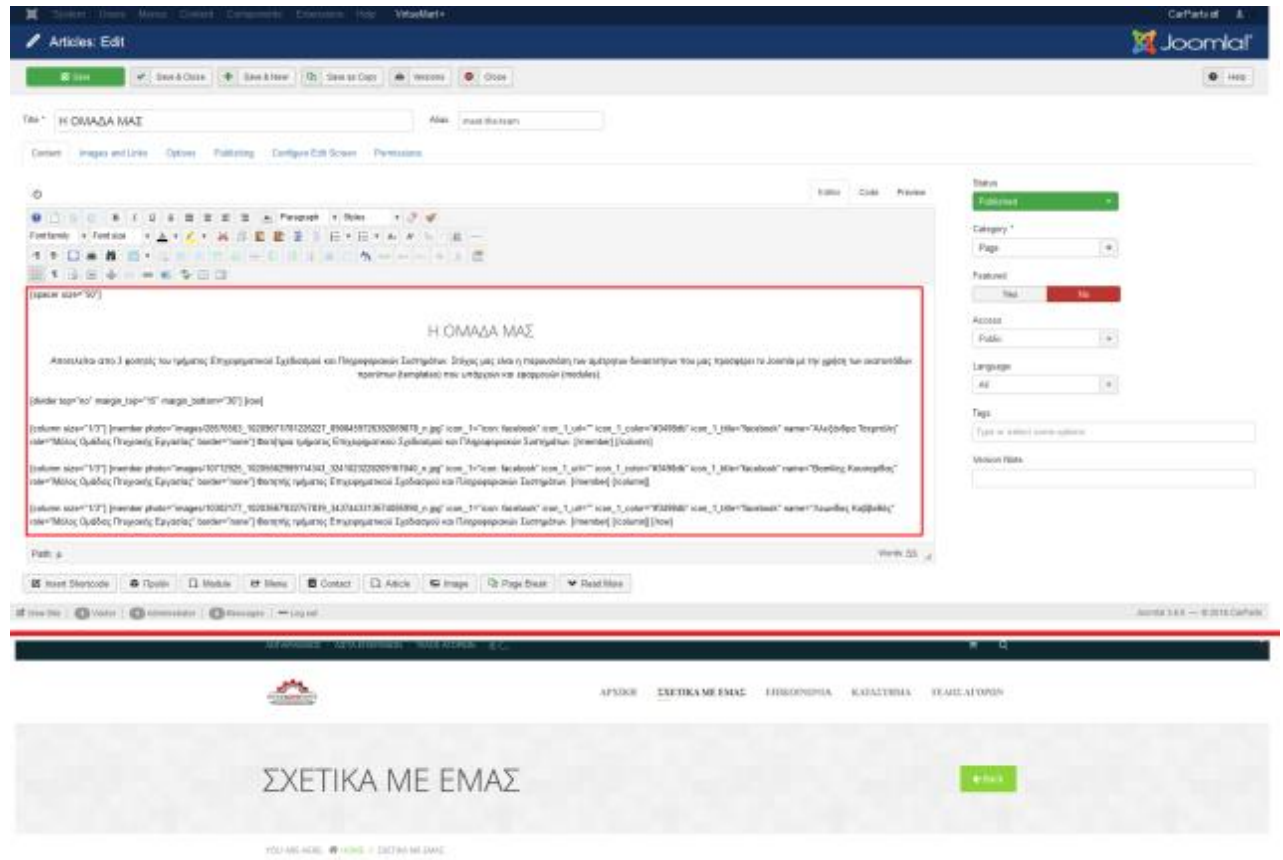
System Users Menus Content Components Extensions Help VirtueMart+

CarParts.gr

Articles: Edit

Joomla!

Save | Save & Close | Save & New | Save as Copy | Versions | Close

Help

Title * Η ΟΜΑΔΑ ΜΑΣ

Alias meet-the-team

Content | Images and Links | Options | Publishing | Configure Edit Screen | Permissions

Editor | Code | Preview

Paragraph | Styles

Font family | Font size

[spacer size="50"]

Η ΟΜΑΔΑ ΜΑΣ

Αποτελείται από 3 φοιτητές του τμήματος Επιχειρηματικού Σχεδιασμού και Πληροφοριακών Συστημάτων. Στόχος μας είναι η παρουσίαση των άριστων δυνατοτήτων που μας προσφέρει το Joomla με την χρήση των κατάλληλων προτύπων (templates) που υπάρχουν και εφαρμογών (modules).

[divider top="no" margin_top="15" margin_bottom="30"] [row]

[column size="1/3"] [member photo="images/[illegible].jpg" icon_1="icon: facebook" icon_1_url="" icon_1_color="#3499db" icon_1_title="facebook" name="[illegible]" role="Μέλος Ομάδας Πτυχιακής Εργασίας" border="none"] Φοιτήτρια τμήματος Επιχειρηματικού Σχεδιασμού και Πληροφοριακών Συστημάτων. [/member] [/column]

[column size="1/3"] [member photo="images/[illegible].jpg" icon_1="icon: facebook" icon_1_url="" icon_1_color="#3499db" icon_1_title="facebook" name="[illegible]" role="Μέλος Ομάδας Πτυχιακής Εργασίας" border="none"] Φοιτητής τμήματος Επιχειρηματικού Σχεδιασμού και Πληροφοριακών Συστημάτων. [/member] [/column]

[column size="1/3"] [member photo="images/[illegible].jpg" icon_1="icon: facebook" icon_1_url="" icon_1_color="#3499db" icon_1_title="facebook" name="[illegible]" role="Μέλος Ομάδας Πτυχιακής Εργασίας" border="none"] Φοιτητής τμήματος Επιχειρηματικού Σχεδιασμού και Πληροφοριακών Συστημάτων. [/member] [/column] [/row]

Path: p

Words: 55

Insert Shortcode | Προϊόν | Module | Menu | Contact | Article | Image | Page Break | Read More

Status
Published

Category *
Page

Featured
Yes No

Access
Public

Language
All

Tags
Type or select some options

Version Note

View Site | Visitors | Administrator | Messages | Log out

Joomla! 3.6.5 — © 2016 CarParts

ΑΡΧΙΚΗ ΣΧΕΤΙΚΑ ΜΕ ΕΜΑΣ ΕΠΙΚΟΙΝΩΝΙΑ ΚΑΤΑΣΤΗΜΑ ΤΕΛΙΚΗ ΑΓΟΡΩΝ

ΣΧΕΤΙΚΑ ΜΕ ΕΜΑΣ

Back

YOU ARE HERE: HOME / ΣΧΕΤΙΚΑ ΜΕ ΕΜΑΣ